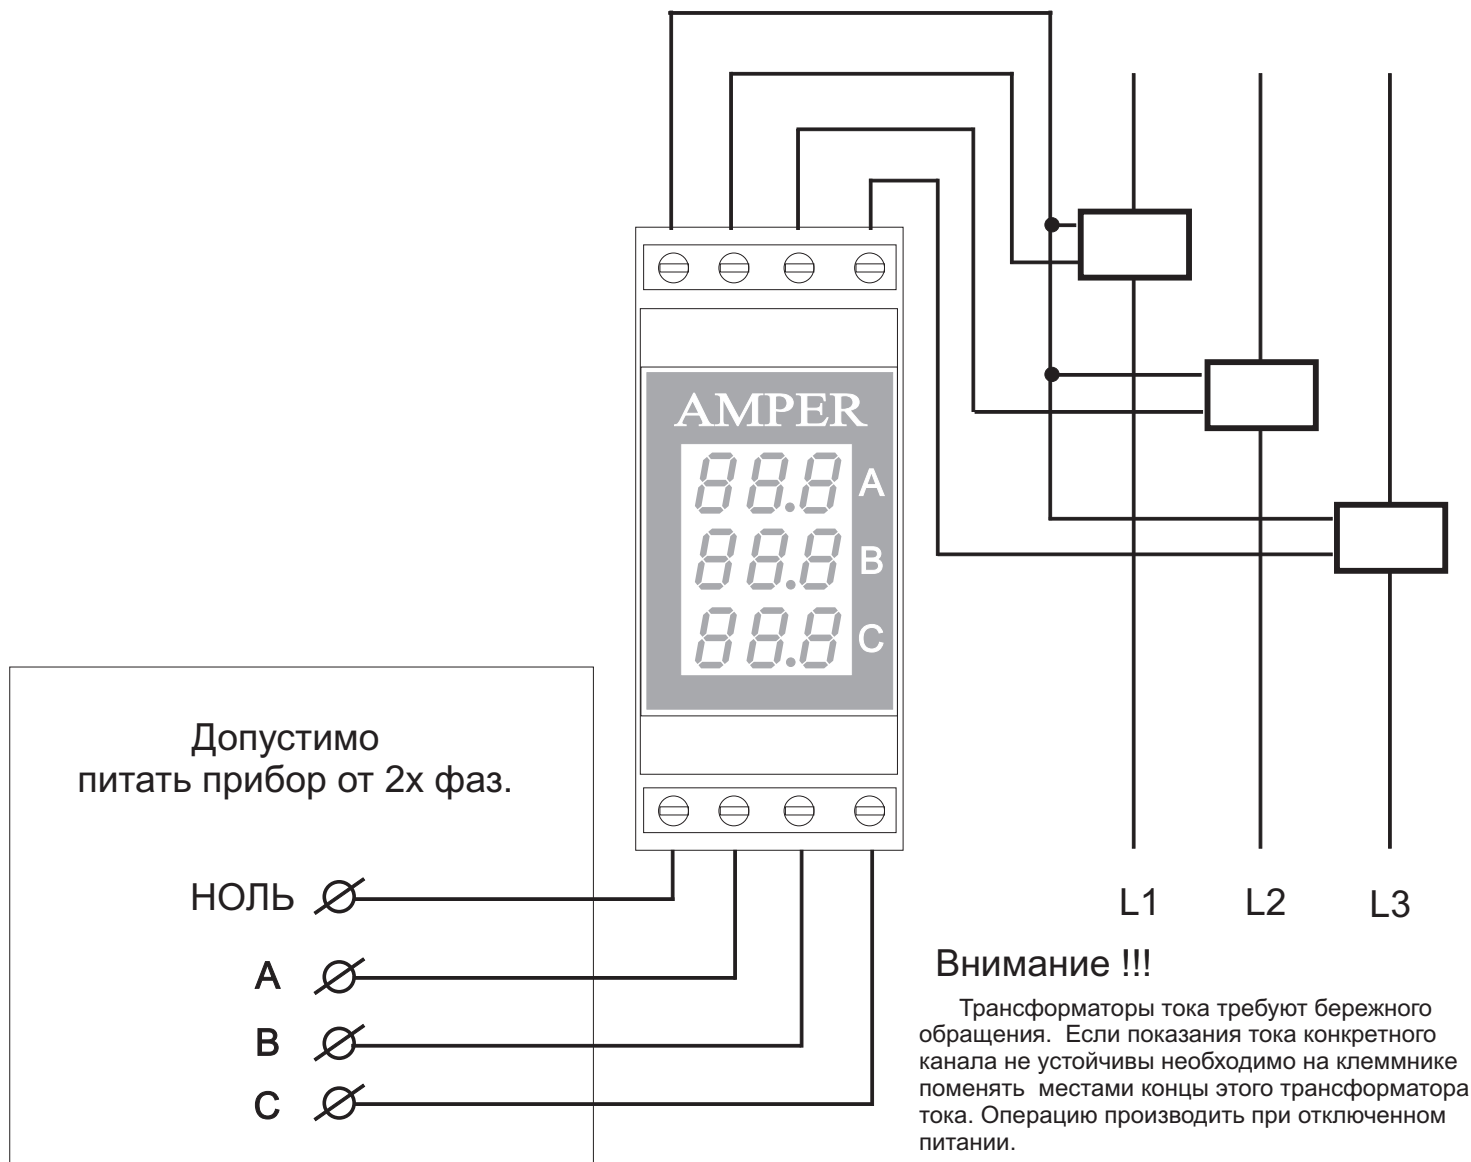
AMPER

88.8 A
88.8 B
88.8 C

L1 L2 L3

Допустимо
питать прибор от 2х фаз.

НОЛЬ
A
B
C

Внимание !!!

Трансформаторы тока требуют бережного обращения. Если показания тока конкретного канала не устойчивы необходимо на клеммнике поменять местами концы этого трансформатора тока. Операцию производить при отключенном питании.